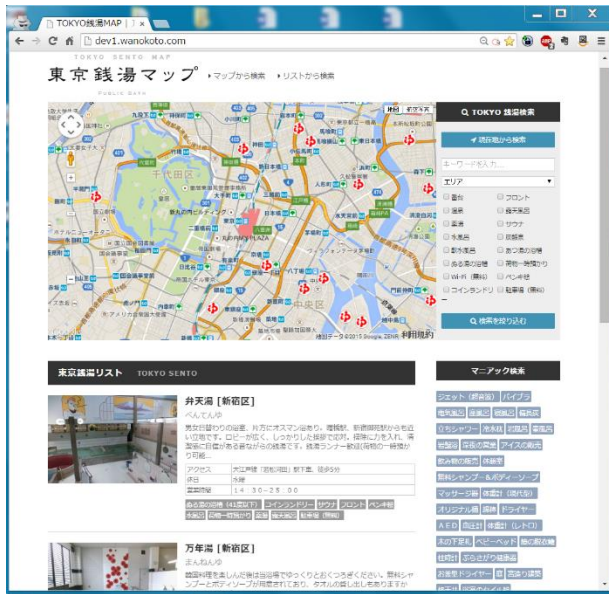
TOKYO銭湯MAP
dev1.wanokoto.com

TOKYO SENTO MAP
東京銭湯マップ
PUBLIC BATH
▸マップから検索 ▸リストから検索

地図 航空写真
千代田区
中央区
地図データ ©2015 Google, ZENRIN 利用規約

TOKYO 銭湯検索
現在地から検索
キーワード記入
エリア
□ 露台 □ フロント
□ 薬湯 □ 露天風呂
□ 電気 □ サウナ
□ 水風呂 □ 岩盤浴
□ 駐車場 □ あつ湯
□ ある湯の浴槽 □ 男性一時預かり
□ Wi-Fi (無料) □ ベンチ付
□ コインランドリー □ 駐車場 (無料)
検索を絞り込む

東京銭湯リスト TOKYO SENTO

弁天湯 [新宿区]
べんてんゆ
男女日替わりの浴室。片方にオスマン浴あり。種類的、新宿御苑駅からも近い立地です。ロビーが広く、しっかりした接客で志村。掃除に力を入れ、清潔感に自信がある者ならば、銭湯です。銭湯ランナー歓迎(荷物の一時預かり可能...
| アクセス | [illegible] |
|---|---|
| 定休日 | 土曜 |
| 営業時間 | 14:30-25:00 |

万年湯 [新宿区]
まんねんゆ
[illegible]

マニアック検索
ジェット(超音波) バイブラ 電気風呂 薬湯 岩盤浴 露天風呂 立ちシャワー 水風呂 ドライヤー 打たせ湯 アイスの販売 飲み物の販売 休憩室 無料シャンプー&ボディーソープ マッサージ器 体重計(アナログ) オリジナル手拭 ドライヤー AED 血圧計 体重計(デジタル) 木の下駄札 ベビーベッド 畳の座敷 桧風呂 ぶら下がり健康器 お客様ドライヤー 宮造り建築